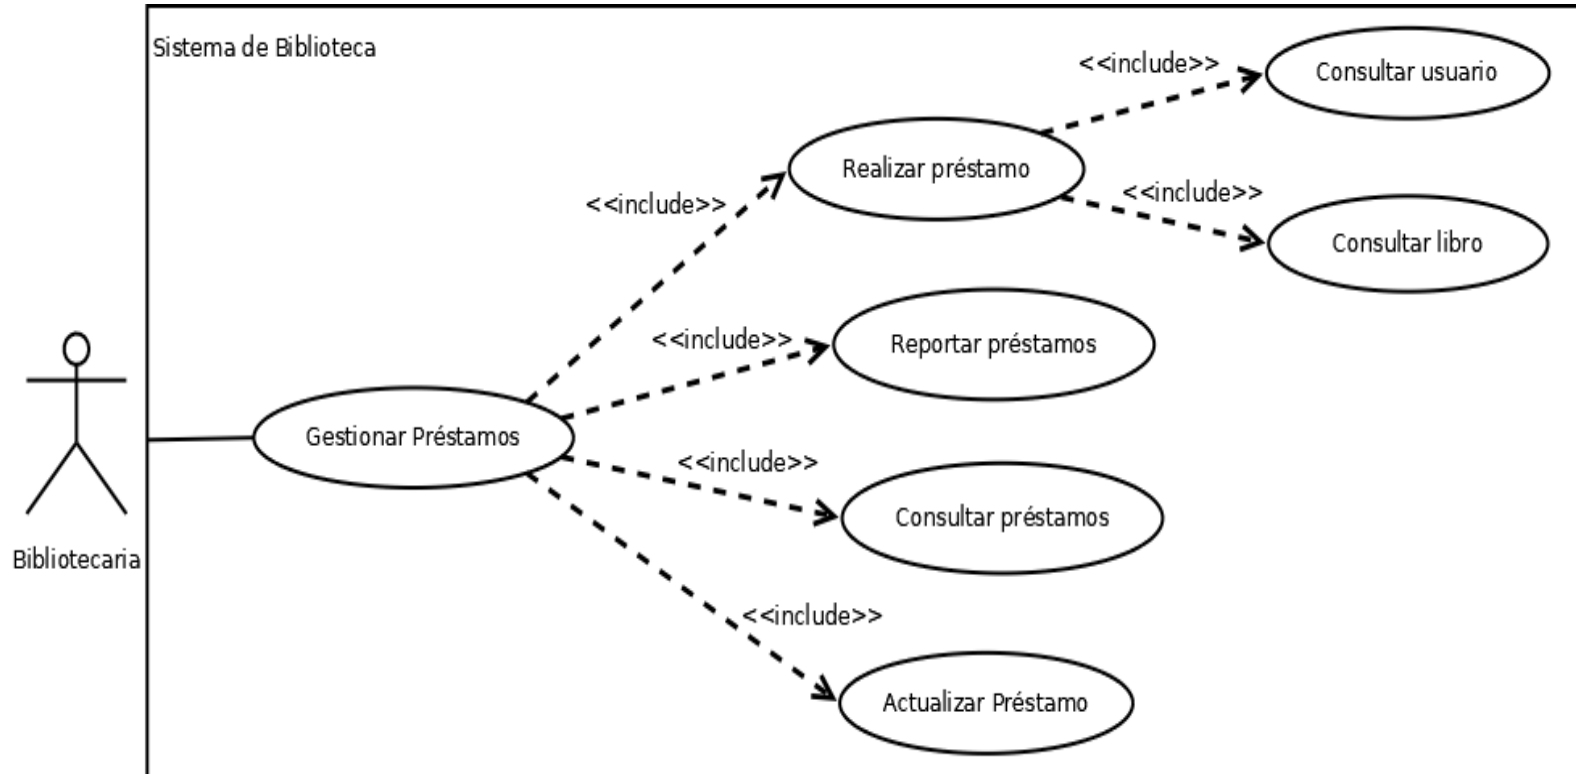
Sistema de Biblioteca

<<include>>

Consultar usuario

Realizar préstamo

<<include>>

<<include>>

Consultar libro

<<include>>

Reportar préstamos

Gestionar Préstamos

<<include>>

Consultar préstamos

Bibliotecaria

<<include>>

Actualizar Préstamo